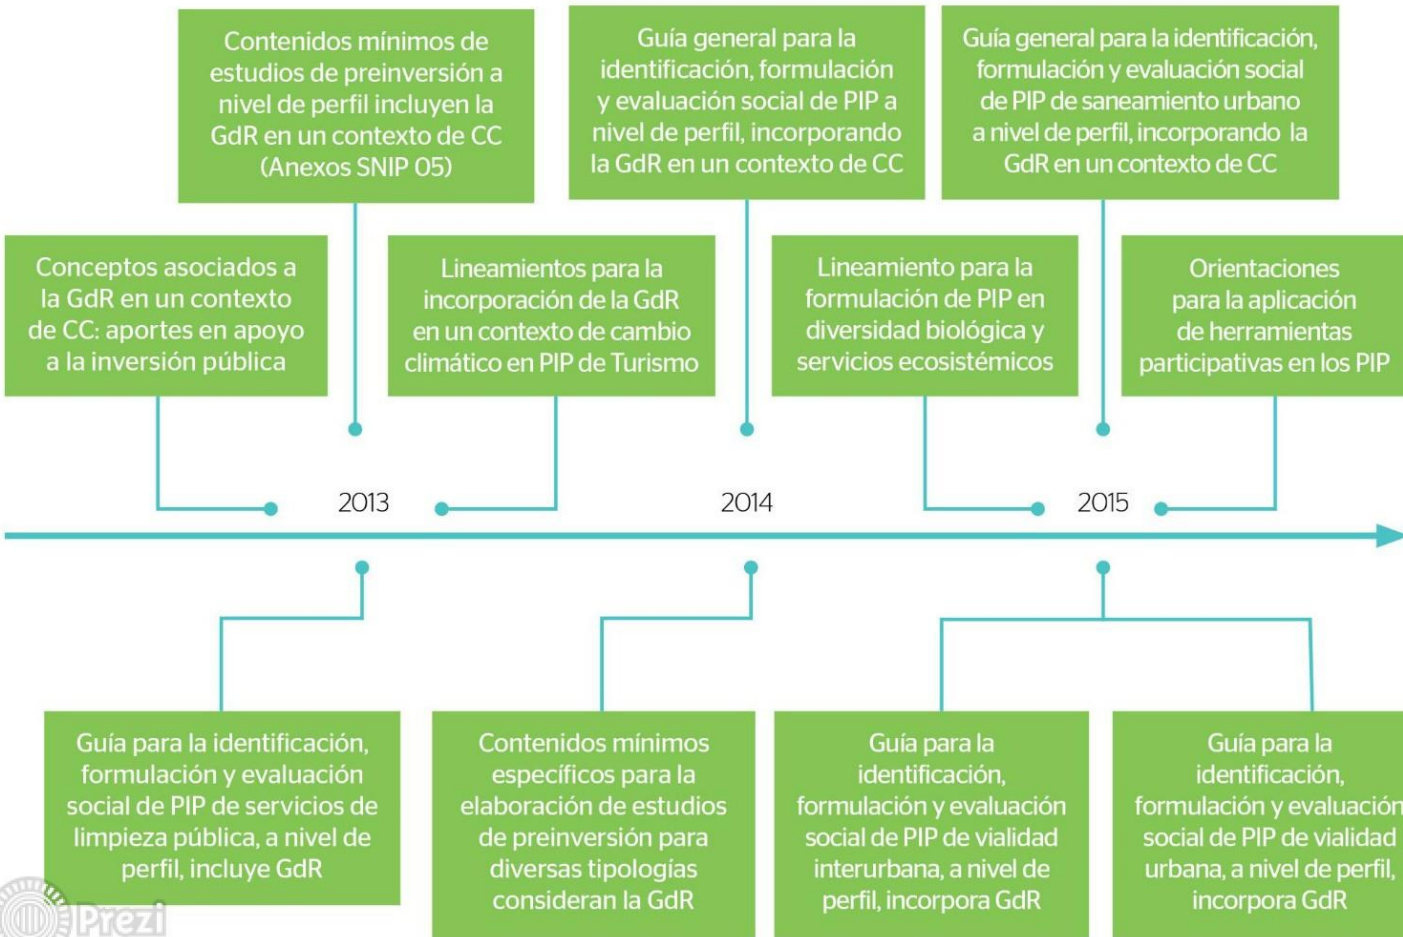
Contenidos mínimos de estudios de preinversión a nivel de perfil incluyen la GdR en un contexto de CC (Anexos SNIP 05)

Guía general para la identificación, formulación y evaluación social de PIP a nivel de perfil, incorporando la GdR en un contexto de CC

Guía general para la identificación, formulación y evaluación social de PIP de saneamiento urbano a nivel de perfil, incorporando la GdR en un contexto de CC

Conceptos asociados a la GdR en un contexto de CC: aportes en apoyo a la inversión pública

Lineamientos para la incorporación de la GdR en un contexto de cambio climático en PIP de Turismo

Lineamiento para la formulación de PIP en diversidad biológica y servicios ecosistémicos

Orientaciones para la aplicación de herramientas participativas en los PIP

2013

2014

2015

Guía para la identificación, formulación y evaluación social de PIP de servicios de limpieza pública, a nivel de perfil, incluye GdR

Contenidos mínimos específicos para la elaboración de estudios de preinversión para diversas tipologías consideran la GdR

Guía para la identificación, formulación y evaluación social de PIP de vialidad interurbana, a nivel de perfil, incorpora GdR

Guía para la identificación, formulación y evaluación social de PIP de vialidad urbana, a nivel de perfil, incorpora GdR

Prezi